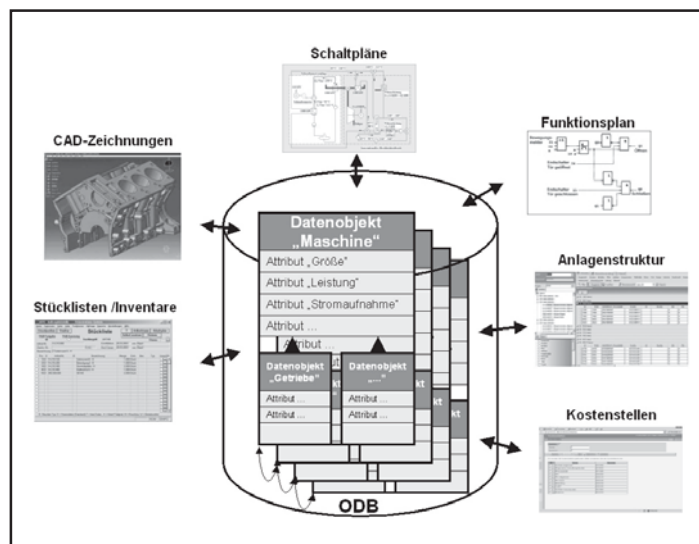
Schaltpläne

CAD-Zeichnungen

Funktionsplan

Datenobjekt „Maschine"

Attribut „Größe"

Attribut „Leistung"

Attribut „Stromaufnahme"

Attribut ...

Attribut ...

Anlagenstruktur

Stücklisten /Inventare

Datenobjekt „Getriebe"

Attribut ...

Attribut ...

Datenobjekt „..."

Attribut ...

Attribut ...

kt

kt

kt

Kostenstellen

ODB